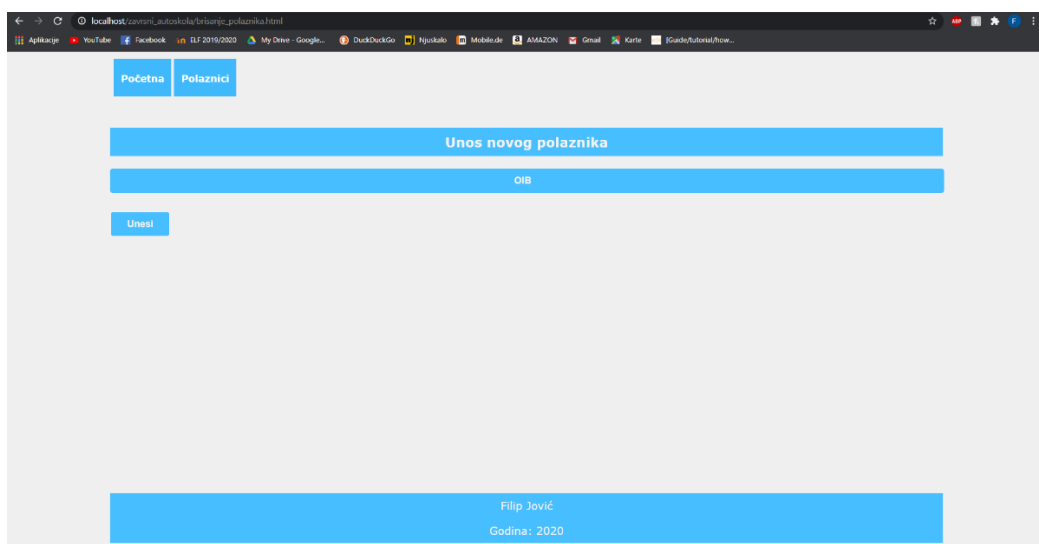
localhost/zavrsni_autoskola/brisanje_polaznika.html

Aplikacije YouTube Facebook ELF 2019/2020 My Drive - Google... DuckDuckGo Njuskalo Mobile.de AMAZON Gmail Karte [Guide/tutorial/how...

ABP F

Početna Polaznici

Unos novog polaznika

OIB

Unesi

Filip Jović

Godina: 2020